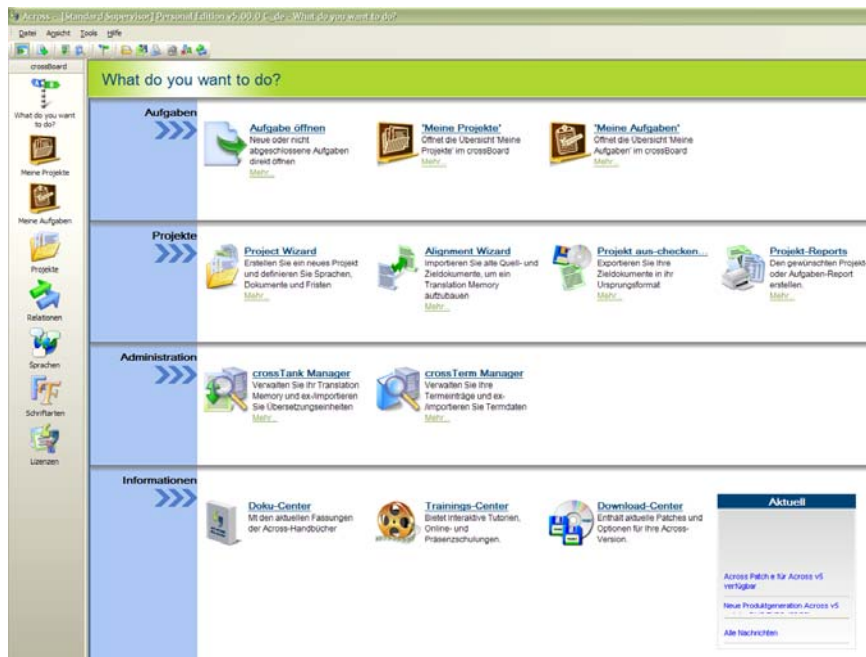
Across - [Standard Supervisor] Personal Edition v5.00.0 C_de - What do you want to do?

Datei Ansicht Tools Hilfe

crossBoard

What do you want to do?

Meine Projekte

Meine Aufgaben

Projekte

Relationen

Sprachen

Schriftarten

Lizenzen

What do you want to do?

Aufgaben

Aufgabe öffnen
Neue oder nicht abgeschlossene Aufgaben direkt öffnen
Mehr...

'Meine Projekte'
Öffnet die Übersicht 'Meine Projekte' im crossBoard
Mehr...

'Meine Aufgaben'
Öffnet die Übersicht 'Meine Aufgaben' im crossBoard
Mehr...

Projekte

Project Wizard
Erstellen Sie ein neues Projekt und definieren Sie Sprachen, Dokumente und Fristen
Mehr...

Alignment Wizard
Importieren Sie alte Quell- und Zieldokumente, um ein Translation Memory aufzubauen
Mehr...

Projekt aus-checken...
Exportieren Sie Ihre Zieldokumente in ihr Ursprungsformat
Mehr...

Projekt-Reports
Den gewünschten Projekt- oder Aufgaben-Report erstellen.
Mehr...

Administration

crossTank Manager
Verwalten Sie Ihr Translation Memory und ex-/importieren Sie Übersetzungseinheiten
Mehr...

crossTerm Manager
Verwalten Sie Ihre Termeinträge und ex-/importieren Sie Termdaten
Mehr...

Informationen

Doku-Center
Mit den aktuellen Fassungen der Across-Handbücher

Trainings-Center
Bietet interaktive Tutorien, Online- und Präsenzschulungen.

Download-Center
Enthält aktuelle Patches und Optionen für Ihre Across-Version.

Aktuell

Across Patch e für Across v5 verfügbar

Neue Produktgeneration Across v5

Alle Nachrichten